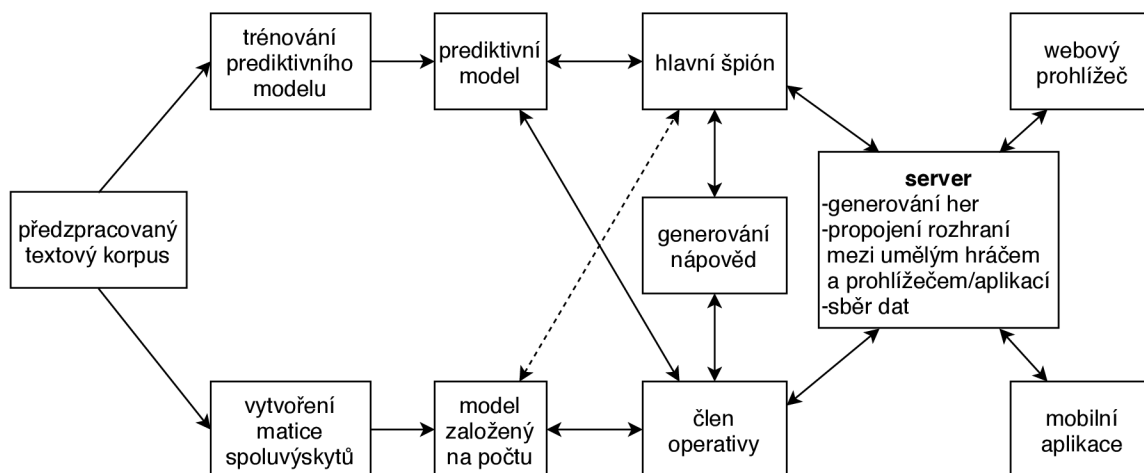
trénování prediktivního modelu

prediktivní model

hlavní špión

webový prohlížeč

předzpracovaný textový korpus

generování nápověd

server
-generování her
-propojení rozhraní mezi umělým hráčem a prohlížečem/aplikací
-sběr dat

vytvoření matice spoluvýskytů

model založený na počtu

člen operativy

mobilní aplikace